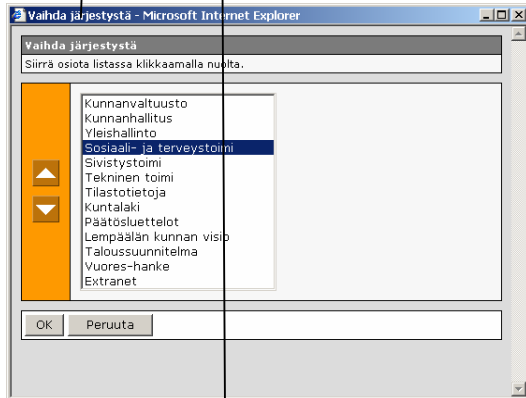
Vaihda järjestystä - Microsoft Internet Explorer

Vaihda järjestystä

Siirrä osiota listassa klikkaamalla nuolta.

Kunnanvaltuusto
Kunnanhallitus
Yleishallinto
Sosiaali- ja terveystoimi
Sivistystoimi
Tekninen toimi
Tilastotietoja
Kuntalaki
Päätösluettelot
Lempäälän kunnan visio
Taloussuunnitelma
Vuores-hanke
Extranet

OK
Peruuta